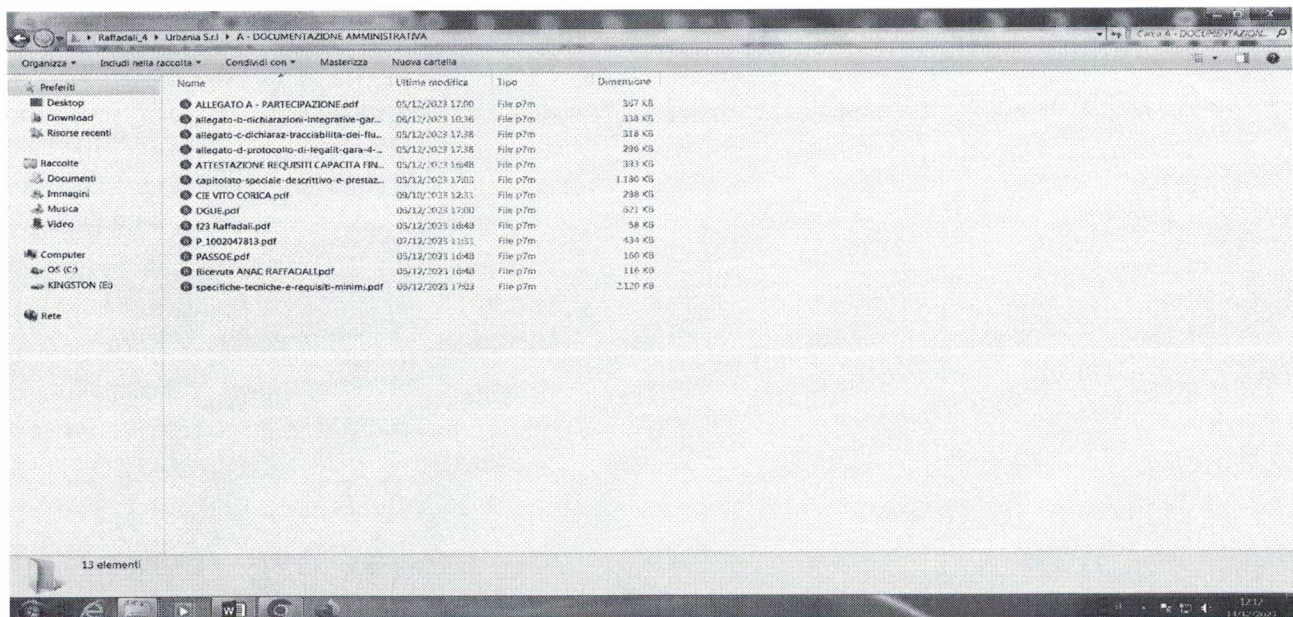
Raffadali_4 ▸ Urbania S.r.l ▸ A - DOCUMENTAZIONE AMMINISTRATIVA

Cerca A - DOCUMENTAZIONE...

Organizza ▾ Includi nella raccolta ▾ Condividi con ▾ Masterizza Nuova cartella

Preferiti
Desktop
Download
Risorse recenti

Raccolte
Documenti
Immagini
Musica
Video

Computer
OS (C:)
KINGSTON (E:)

Rete

| Nome | Ultima modifica | Tipo | Dimensione |
|---|---|---|---|
| ALLEGATO A - PARTECIPAZIONE.pdf | 05/12/2023 17:00 | File p7m | 367 KB |
| allegato-b-dichiarazioni-integrative-gar... | 06/12/2023 10:36 | File p7m | 338 KB |
| allegato-c-dichiaraz-tracciabilita-dei-flu... | 05/12/2023 17:38 | File p7m | 318 KB |
| allegato-d-protocollo-di-legalit-gara-4-... | 05/12/2023 17:38 | File p7m | 296 KB |
| ATTESTAZIONE REQUISITI CAPACITA FIN... | 05/12/2023 16:48 | File p7m | 333 KB |
| capitolato-speciale-descrittivo-e-prestaz... | 05/12/2023 17:03 | File p7m | 1.180 KB |
| CIE VITO CORICA.pdf | 09/10/2023 12:31 | File p7m | 298 KB |
| DGUE.pdf | 06/12/2023 17:00 | File p7m | 621 KB |
| f23 Raffadali.pdf | 05/12/2023 16:48 | File p7m | 58 KB |
| P_1002047813.pdf | 07/12/2023 11:31 | File p7m | 434 KB |
| PASSOE.pdf | 05/12/2023 16:48 | File p7m | 160 KB |
| Ricevuta ANAC RAFFADALI.pdf | 05/12/2023 16:48 | File p7m | 116 KB |
| specifiche-tecniche-e-requisiti-minimi.pdf | 05/12/2023 17:03 | File p7m | 2.120 KB |

13 elementi

12:17
11/12/2023